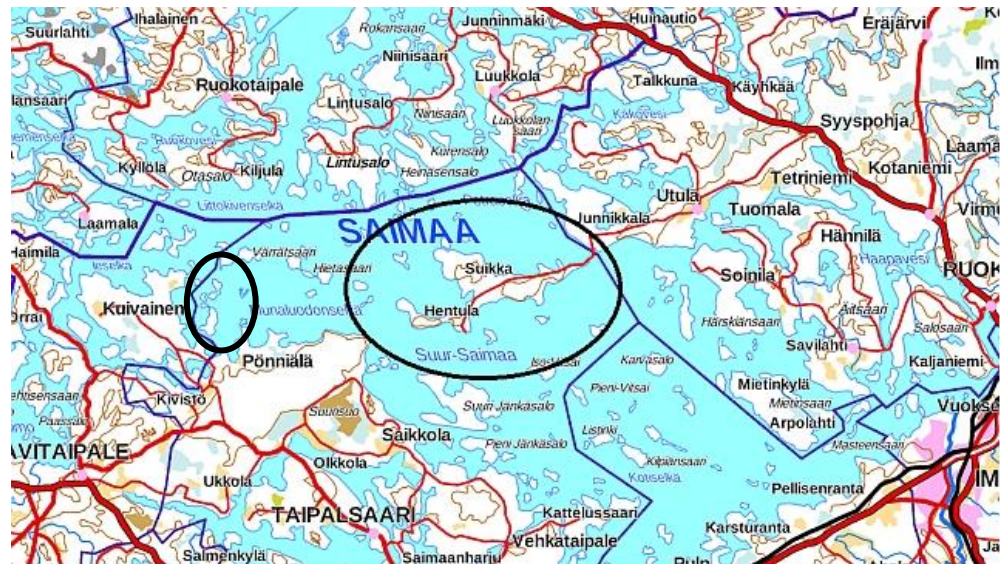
Suurlahti
Ihalainen
Junninmäki
Huinautio
Eräjärvi
Rokansaari
Niinisaari
Luukkola
Talkkuna
Käyhkää
Ruokotaipale
lansaari
Lintusalo
Niinisaari
Luukkolansaari
Syyspohja
Laama
Kyllölä
Kiljula
Lintusalo
Kurensalo
Otasalo
Henasensalo
Tetriniemi
Kotaniemi
Utula
Laamala
Littoistenselkä
Junnikkala
Tuomala
Virm
SAIMAA
Haimila
Värätsaari
Hänniläl
Hetasaari
Suikka
Soinila
RUOK
Kuivainen
Hentula
Härskiänsaari
Ätsaari
Salosaari
Suur-Saimaa
Savilahti
Pönniälä
Karvasalo
Kaljaniemi
Pieni-Vesai
Mietinkylä
Kivistö
Mietinsaari
Vuokse
Suunsuo
Suuri Jänkäsalo
Arpolahti
Saikkola
Listinki
Pieni Jänkäsalo
Masteensaari
AVITAIPALE
Olkkola
Kipiänsaari
Ukkola
Pellisenranta
Kattelussaari
TAIPALSAARI
IM
Vehkataipale
Karsturanta
Salmenkylä
Saimaanharju
Rulo